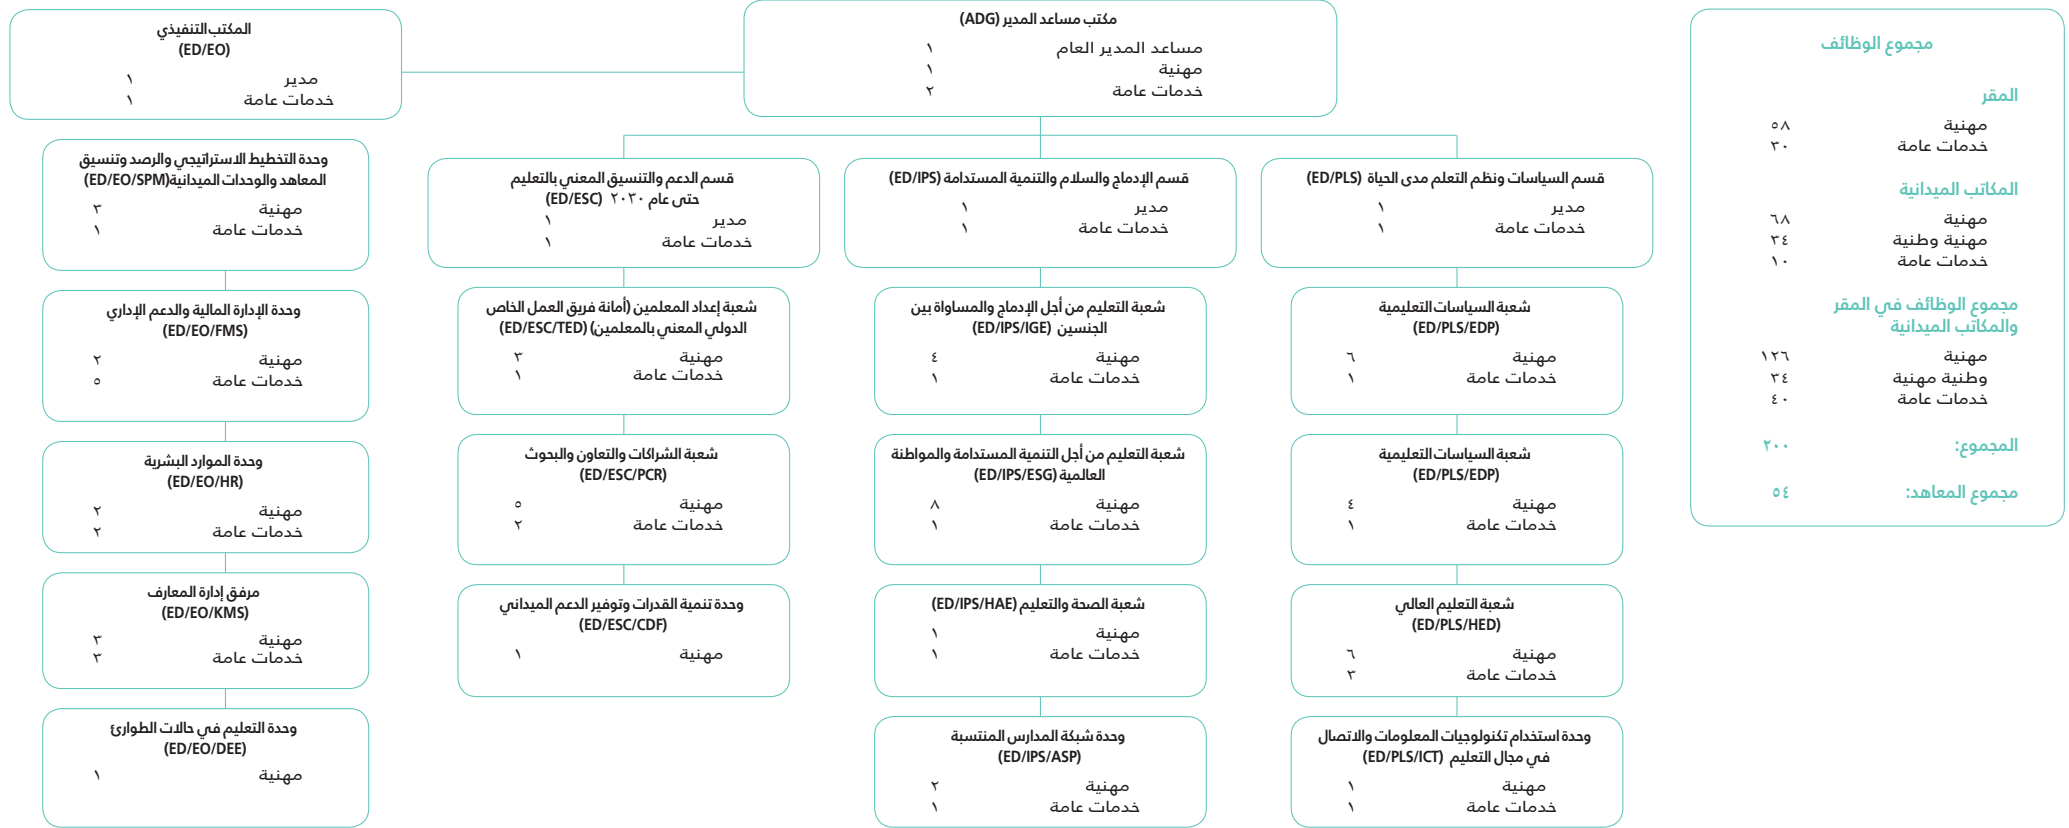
مجموع الوظائف

المقر
مهنية ٥٨
خدمات عامة ٣٠

المكاتب الميدانية
مهنية ٦٨
مهنية وطنية ٣٤
خدمات عامة ١٠

مجموع الوظائف في المقر والمكاتب الميدانية
مهنية ١٢٦
وطنية مهنية ٣٤
خدمات عامة ٤٠

المجموع: ٢٠٠

مجموع المعاهد: ٥٤

مكتب مساعد المدير (ADG)
مساعد المدير العام ١
مهنية ١
خدمات عامة ٢

المكتب التنفيذي (ED/EO)
مدير ١
خدمات عامة ١

قسم السياسات ونظم التعلم مدى الحياة (ED/PLS)
مدير ١
خدمات عامة ١

شعبة السياسات التعليمية (ED/PLS/EDP)
مهنية ٦
خدمات عامة ١

شعبة السياسات التعليمية (ED/PLS/EDP)
مهنية ٤
خدمات عامة ١

شعبة التعليم العالي (ED/PLS/HED)
مهنية ٦
خدمات عامة ٣

وحدة استخدام تكنولوجيات المعلومات والاتصال في مجال التعليم (ED/PLS/ICT)
مهنية ١
خدمات عامة ١

قسم الإدماج والسلام والتنمية المستدامة (ED/IPS)
مدير ١
خدمات عامة ١

شعبة التعليم من أجل الإدماج والمساواة بين الجنسين (ED/IPS/IGE)
مهنية ٤
خدمات عامة ١

شعبة التعليم من أجل التنمية المستدامة والمواطنة العالمية (ED/IPS/ESG)
مهنية ٨
خدمات عامة ١

شعبة الصحة والتعليم (ED/IPS/HAE)
مهنية ١
خدمات عامة ١

وحدة شبكة المدارس المنتسبة (ED/IPS/ASP)
مهنية ٢
خدمات عامة ١

قسم الدعم والتنسيق المعني بالتعليم حتى عام ٢٠٣٠ (ED/ESC)
مدير ١
خدمات عامة ١

شعبة إعداد المعلمين (أمانة فريق العمل الخاص الدولي المعني بالمعلمين) (ED/ESC/TED)
مهنية ٣
خدمات عامة ١

شعبة الشراكات والتعاون والبحوث (ED/ESC/PCR)
مهنية ٥
خدمات عامة ٢

وحدة تنمية القدرات وتوفير الدعم الميداني (ED/ESC/CDF)
مهنية ١

وحدة التخطيط الاستراتيجي والرصد وتنسيق المعاهد والوحدات الميدانية(ED/EO/SPM)
مهنية ٣
خدمات عامة ١

وحدة الإدارة المالية والدعم الإداري (ED/EO/FMS)
مهنية ٢
خدمات عامة ٥

وحدة الموارد البشرية (ED/EO/HR)
مهنية ٢
خدمات عامة ٢

مرفق إدارة المعارف (ED/EO/KMS)
مهنية ٣
خدمات عامة ٣

وحدة التعليم في حالات الطوارئ (ED/EO/DEE)
مهنية ١